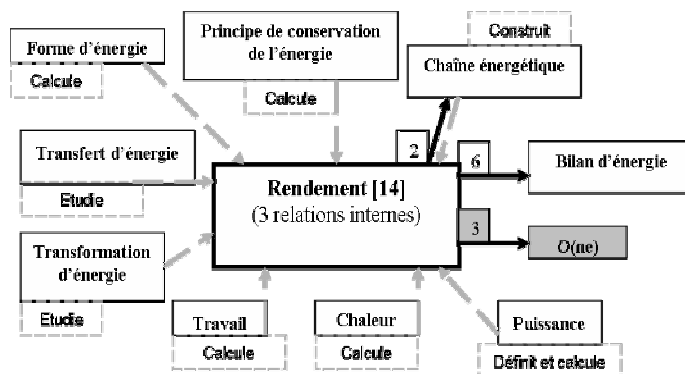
Forme d'énergie

Calcule

Principe de conservation de l'énergie

Calcule

Construit

Chaîne énergétique

Transfert d'énergie

Etudie

2

6

Bilan d'énergie

Rendement [14]
(3 relations internes)

3

$O$(ne)

Transformation d'énergie

Etudie

Travail

Calcule

Chaleur

Calcule

Puissance

Définit et calcule